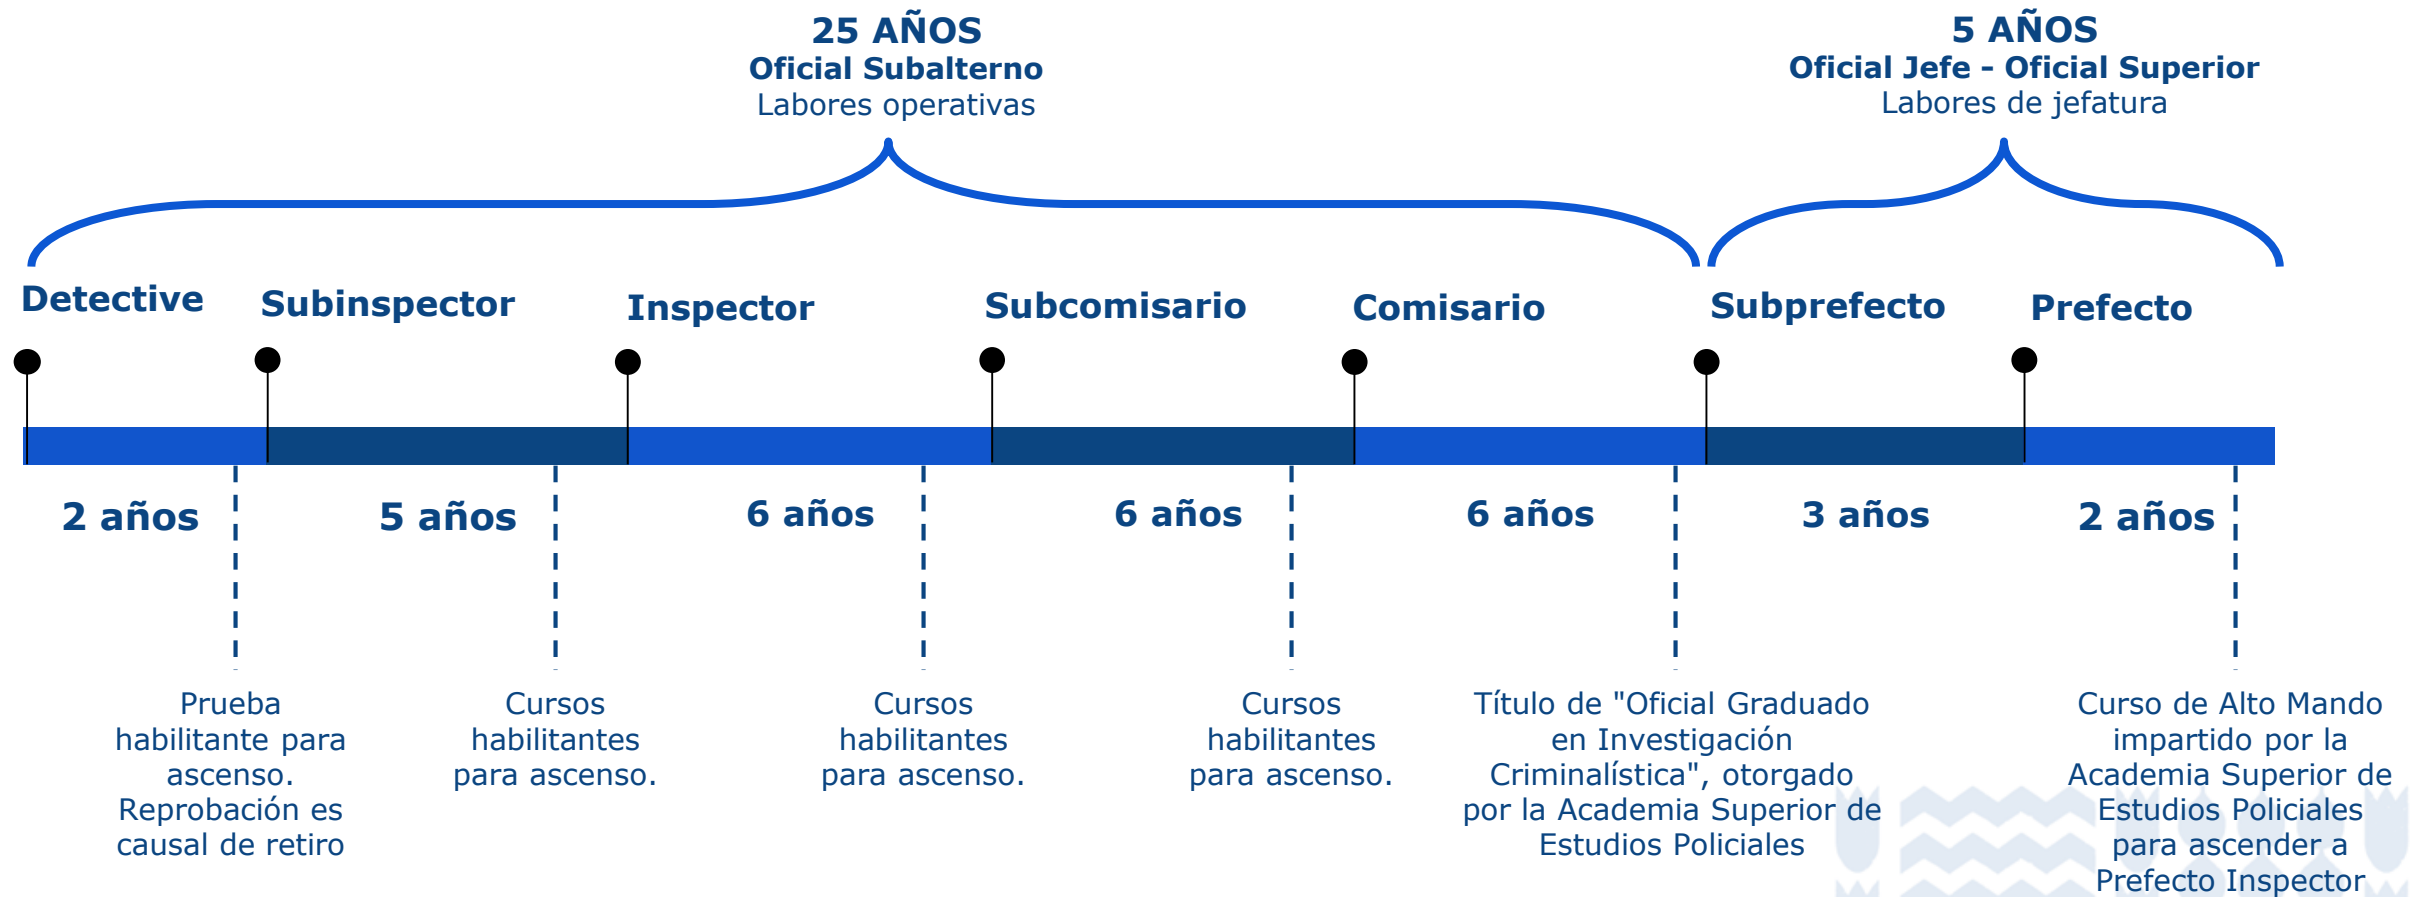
25 AÑOS
Oficial Subalterno
Labores operativas

5 AÑOS
Oficial Jefe - Oficial Superior
Labores de jefatura

Detective
Subinspector
Inspector
Subcomisario
Comisario
Subprefecto
Prefecto

2 años
5 años
6 años
6 años
6 años
3 años
2 años

Prueba habilitante para ascenso. Reprobación es causal de retiro

Cursos habilitantes para ascenso.

Cursos habilitantes para ascenso.

Cursos habilitantes para ascenso.

Título de "Oficial Graduado en Investigación Criminalística", otorgado por la Academia Superior de Estudios Policiales

Curso de Alto Mando impartido por la Academia Superior de Estudios Policiales para ascender a Prefecto Inspector